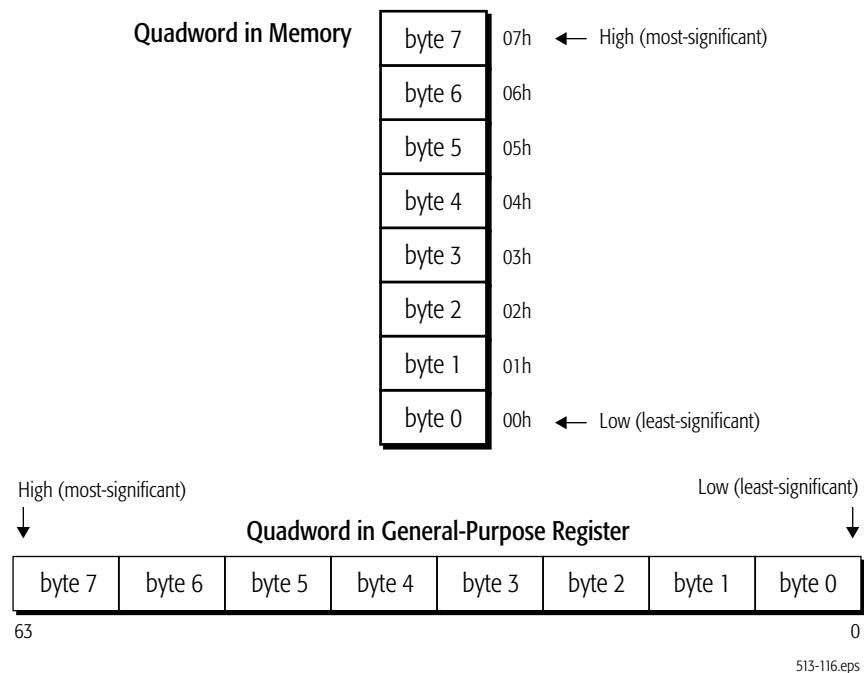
Quadword in Memory

| byte 7 | 07h | High (most-significant) |
|---|---|---|
| byte 6 | 06h | |
| byte 5 | 05h | |
| byte 4 | 04h | |
| byte 3 | 03h | |
| byte 2 | 02h | |
| byte 1 | 01h | |
| byte 0 | 00h | Low (least-significant) |

High (most-significant)

Low (least-significant)

Quadword in General-Purpose Register

| byte 7 | byte 6 | byte 5 | byte 4 | byte 3 | byte 2 | byte 1 | byte 0 |
|---|---|---|---|---|---|---|---|

63

0

513-116.eps